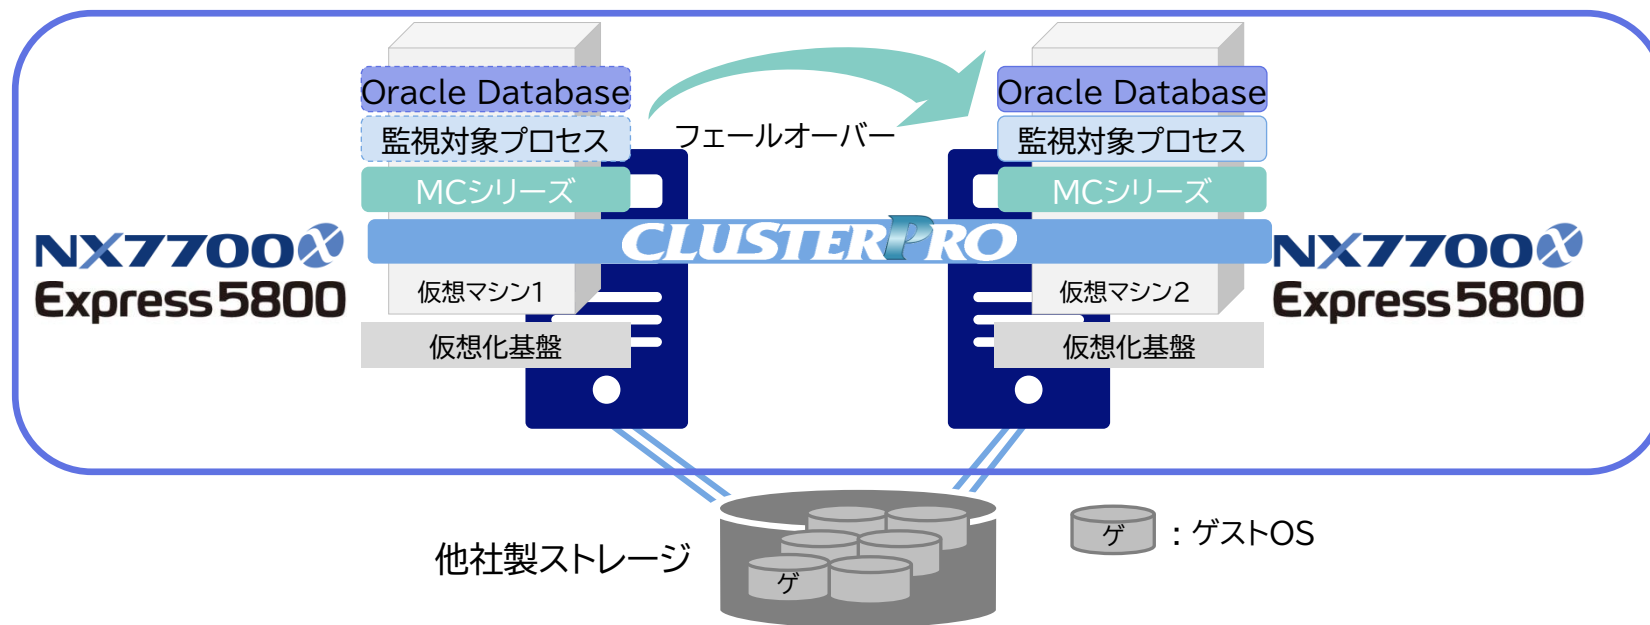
Oracle Database
監視対象プロセス
MCシリーズ
フェールオーバー
Oracle Database
監視対象プロセス
MCシリーズ
NX7700x
Express5800
CLUSTERPRO
NX7700x
Express5800
仮想マシン1
仮想マシン2
仮想化基盤
仮想化基盤
他社製ストレージ
ゲ
ゲ
：ゲストOS